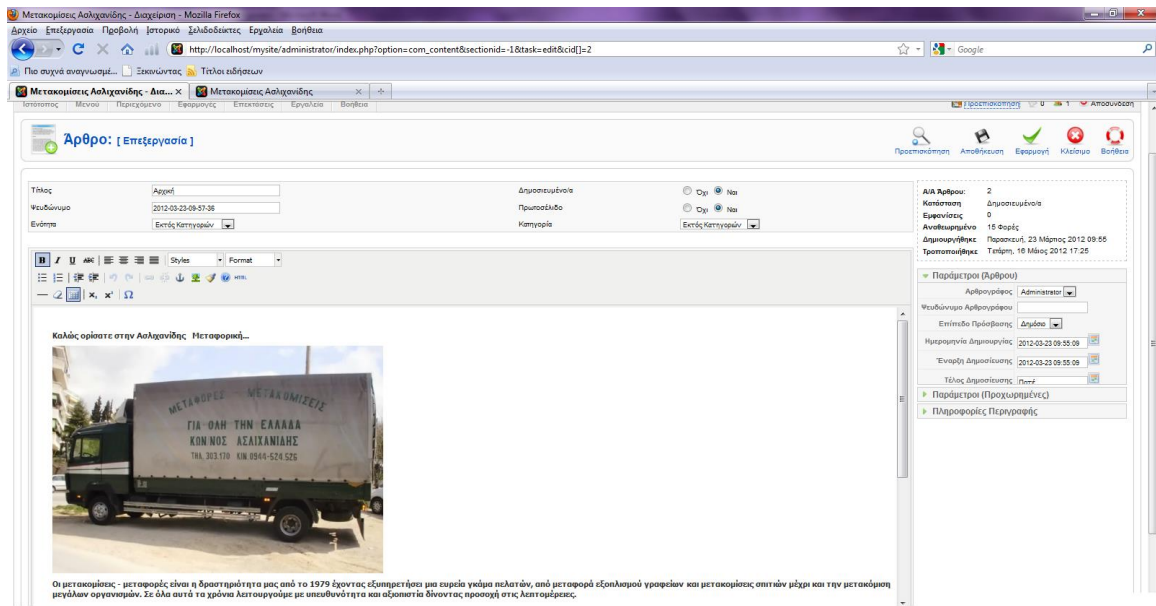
Μετακομίσεις Ασλιχανίδης - Διαχείριση - Mozilla Firefox

Αρχείο Επεξεργασία Προβολή Ιστορικό Σελιδοδείκτες Εργαλεία Βοήθεια

http://localhost/mysite/administrator/index.php?option=com_content&sectionid=-1&task=edit&cid[]=2

Google

Πιο συχνά αναγνωσμέ... Ξεκινώντας Τίτλοι ειδήσεων

Μετακομίσεις Ασλιχανίδης - Δια... Μετακομίσεις Ασλιχανίδης

Ιστότοπος Μενού Περιεχόμενο Εφαρμογές Επεκτάσεις Εργαλεία Βοήθεια

Προεπισκόπηση 0 1 Αποσύνδεση

Άρθρο: [ Επεξεργασία ]

Προεπισκόπηση Αποθήκευση Εφαρμογή Κλείσιμο Βοήθεια

Τίτλος Αρχική
Ψευδώνυμο 2012-03-23-09-57-36
Ενότητα Εκτός Κατηγοριών
Δημοσιευμένο/α Όχι Ναι
Πρωτοσέλιδο Όχι Ναι
Κατηγορία Εκτός Κατηγοριών

Α/Α Άρθρου: 2
Κατάσταση Δημοσιευμένο/α
Εμφανίσεις 0
Αναθεωρημένο 15 Φορές
Δημιουργήθηκε Παρασκευή, 23 Μάρτιος 2012 09:55
Τροποποιήθηκε Τετάρτη, 16 Μάιος 2012 17:25

Styles Format

HTML

Παράμετροι (Άρθρου)
Αρθρογράφος Administrator
Ψευδώνυμο Αρθρογράφου
Επίπεδο Πρόσβασης Δημόσιο
Ημερομηνία Δημιουργίας 2012-03-23 09:55:09
Έναρξη Δημοσίευσης 2012-03-23 09:55:09
Τέλος Δημοσίευσης Ποτέ
Παράμετροι (Προχωρημένες)
Πληροφορίες Περιγραφής

Καλώς ορίσατε στην Ασλιχανίδης Μεταφορική...

ΜΕΤΑΦΟΡΕΣ ΜΕΤΑΚΟΜΙΣΕΙΣ
ΓΙΑ ΟΛΗ ΤΗΝ ΕΛΛΑΔΑ
ΚΩΝ/ΝΟΣ ΑΣΛΙΧΑΝΙΔΗΣ
ΤΗΛ. 303.170 ΚΙΝ. 0944-524.526

Οι μετακομίσεις - μεταφορές είναι η δραστηριότητα μας από το 1979 έχοντας εξυπηρετήσει μια ευρεία γκάμα πελατών, από μεταφορά εξοπλισμού γραφείων και μετακομίσεις σπιτιών μέχρι και την μετακόμιση μεγάλων οργανισμών. Σε όλα αυτά τα χρόνια λειτουργούμε με υπευθυνότητα και αξιοπιστία δίνοντας προσοχή στις λεπτομέρειες.